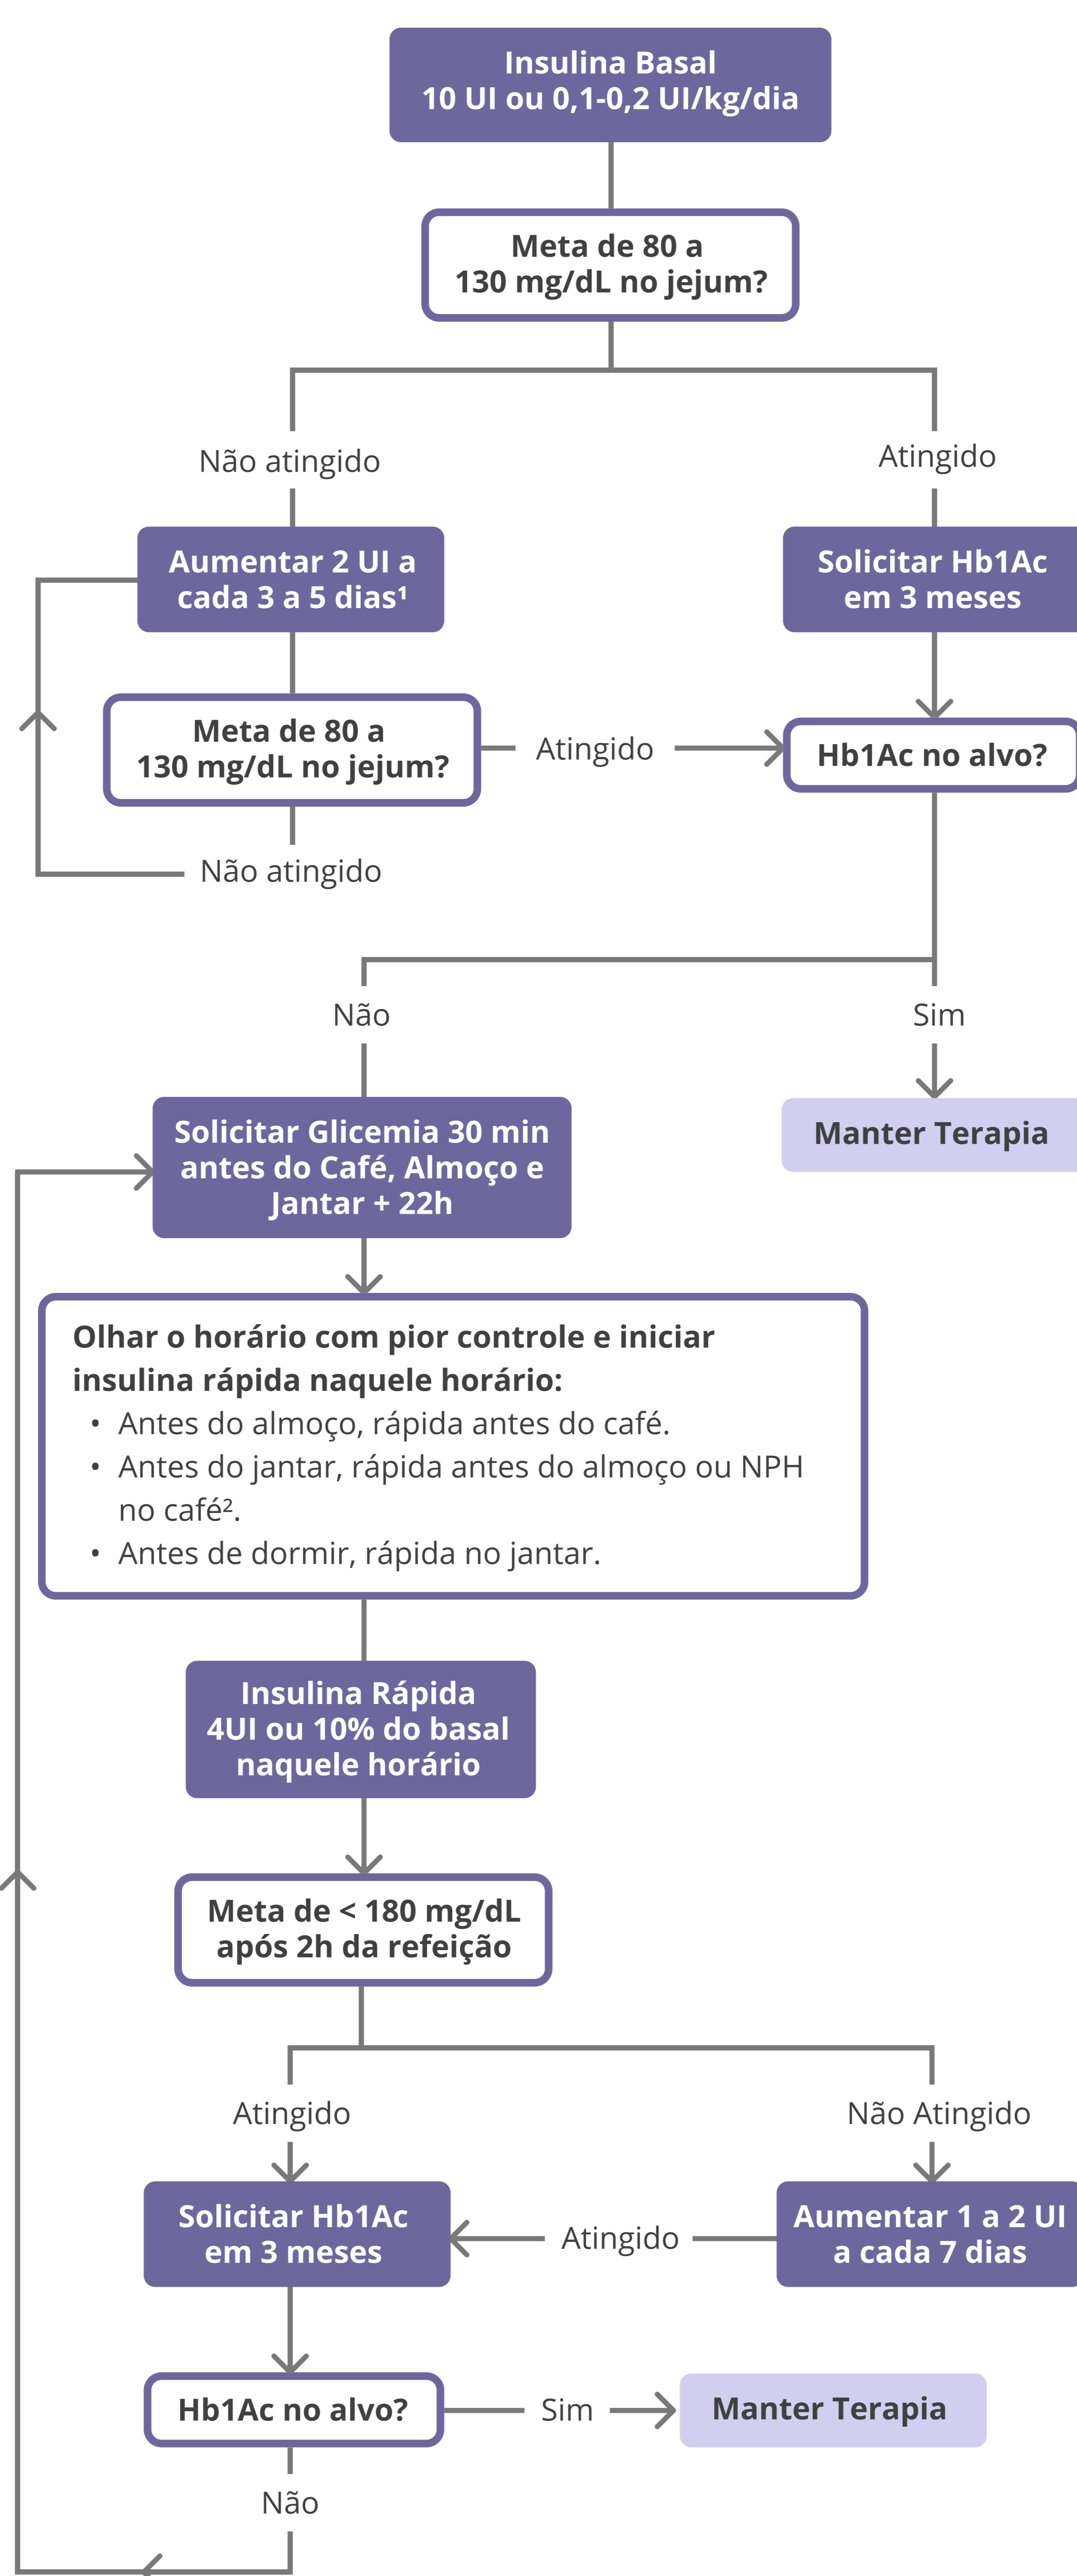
Insulina Basal
10 UI ou 0,1-0,2 UI/kg/dia

Meta de 80 a
130 mg/dL no jejum?

Não atingido

Atingido

Aumentar 2 UI a
cada 3 a 5 dias¹

Solicitar Hb1Ac
em 3 meses

Meta de 80 a
130 mg/dL no jejum?

Atingido

Hb1Ac no alvo?

Não atingido

Não

Sim

Solicitar Glicemia 30 min
antes do Café, Almoço e
Jantar + 22h

Manter Terapia

Olhar o horário com pior controle e iniciar insulina rápida naquele horário:
• Antes do almoço, rápida antes do café.
• Antes do jantar, rápida antes do almoço ou NPH no café².
• Antes de dormir, rápida no jantar.

Insulina Rápida
4UI ou 10% do basal
naquele horário

Meta de < 180 mg/dL
após 2h da refeição

Atingido

Não Atingido

Solicitar Hb1Ac
em 3 meses

Atingido

Aumentar 1 a 2 UI
a cada 7 dias

Hb1Ac no alvo?

Sim

Manter Terapia

Não